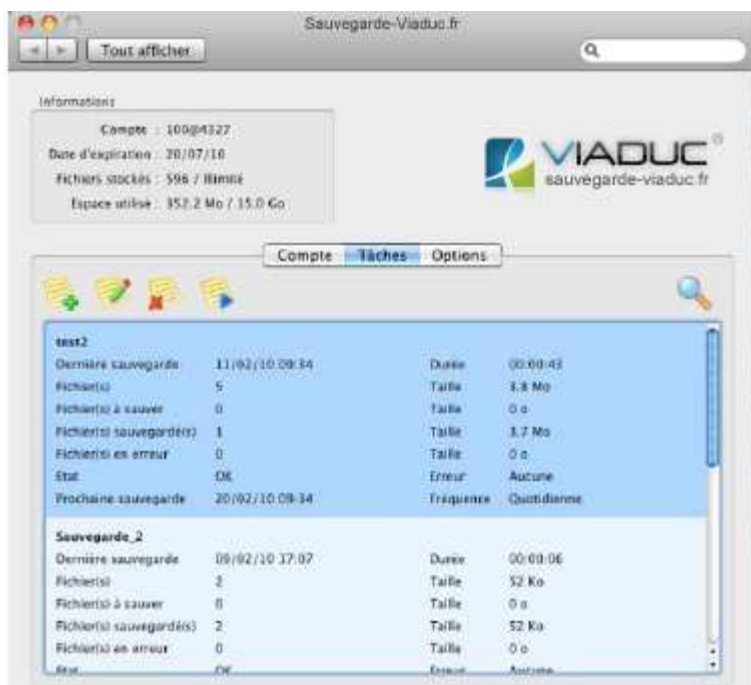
Sauvegarde-Viaduc.fr

Tout afficher

Informations

Compte : 100@4327
Date d'expiration : 20/07/10
Fichiers stockés : 596 / Illimité
Espace utilisé : 352.2 Mo / 15.0 Go

VIADUC
sauvegarde-viaduc.fr

Compte Tâches Options

test2

| | | | |
|---|---|---|---|
| Dernière sauvegarde | 11/02/10 09:34 | Durée | 00:00:43 |
| Fichier(s) | 5 | Taille | 3.8 Mo |
| Fichier(s) à sauver | 0 | Taille | 0 o |
| Fichier(s) sauvegardé(s) | 1 | Taille | 3.7 Mo |
| Fichier(s) en erreur | 0 | Taille | 0 o |
| Etat | OK | Erreur | Aucune |
| Prochaine sauvegarde | 20/02/10 09:34 | Fréquence | Quotidienne |

Sauvegarde_2

| | | | |
|---|---|---|---|
| Dernière sauvegarde | 09/02/10 17:07 | Durée | 00:00:06 |
| Fichier(s) | 2 | Taille | 52 Ko |
| Fichier(s) à sauver | 0 | Taille | 0 o |
| Fichier(s) sauvegardé(s) | 2 | Taille | 52 Ko |
| Fichier(s) en erreur | 0 | Taille | 0 o |
| Etat | OK | Erreur | Aucune |